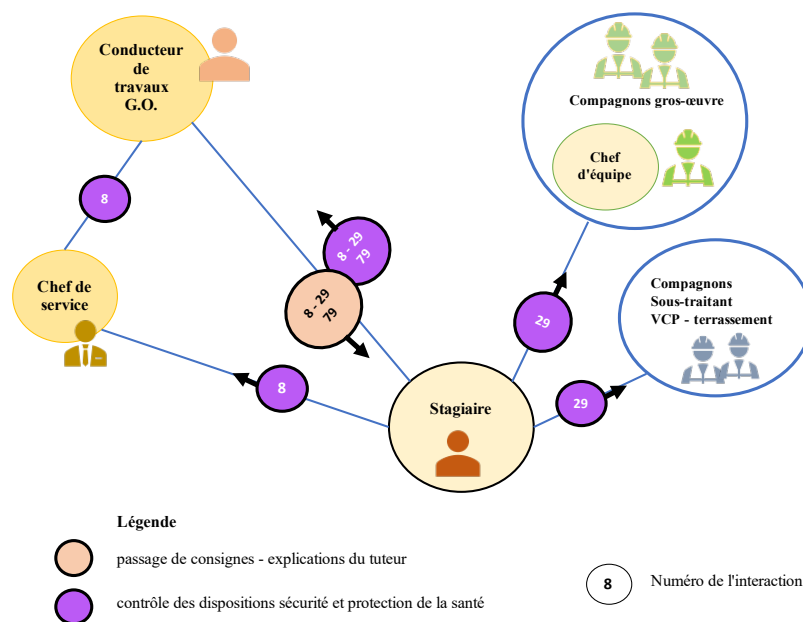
Conducteur de travaux G.O.

8

Chef de service

8 - 29 79

8 - 29 79

8

Stagiaire

Compagnons gros-œuvre

Chef d'équipe

29

Compagnons Sous-traitant VCP - terrassement

29

Légende

passage de consignes - explications du tuteur

contrôle des dispositions sécurité et protection de la santé

8 Numéro de l'interaction